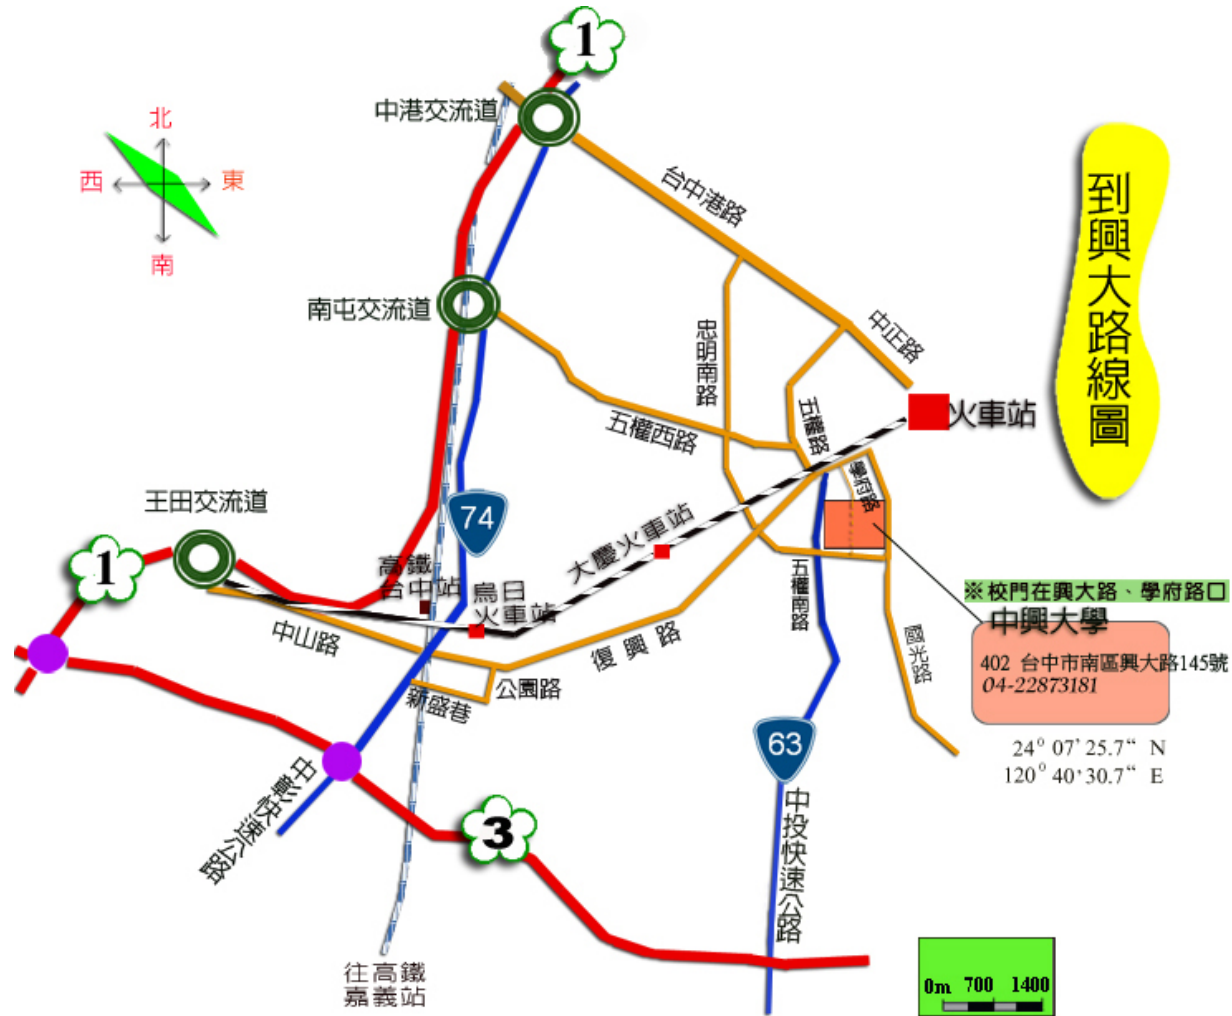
到興大路線圖

北
西
東
南

1
中港交流道
台中港路
南屯交流道
中正路
忠明南路
五權西路
五權路
火車站
學府路
74
王田交流道
1
高鐵台中站
烏日火車站
大慶火車站
中山路
新盛巷
公園路
復興路
五權南路
國光路
※校門在興大路、學府路口
中興大學
402 台中市南區興大路145號
04-22873181
24° 07' 25.7" N
120° 40' 30.7" E
中彰快速公路
3
63
中投快速公路
往高鐵嘉義站
0m 700 1400